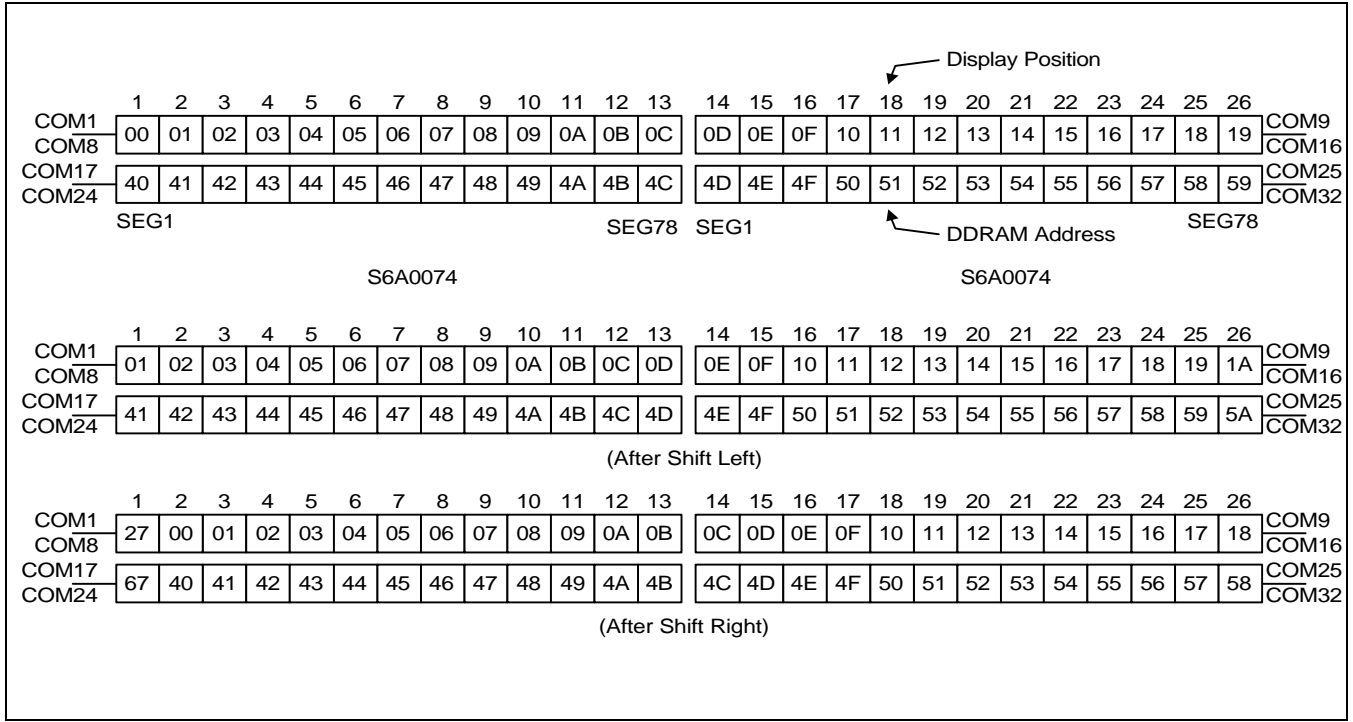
Display Position

| | 1 | 2 | 3 | 4 | 5 | 6 | 7 | 8 | 9 | 10 | 11 | 12 | 13 | | 14 | 15 | 16 | 17 | 18 | 19 | 20 | 21 | 22 | 23 | 24 | 25 | 26 | |
|---|---|---|---|---|---|---|---|---|---|---|---|---|---|---|---|---|---|---|---|---|---|---|---|---|---|---|---|---|
| COM1 COM8 | 00 | 01 | 02 | 03 | 04 | 05 | 06 | 07 | 08 | 09 | 0A | 0B | 0C | | 0D | 0E | 0F | 10 | 11 | 12 | 13 | 14 | 15 | 16 | 17 | 18 | 19 | COM9 COM16 |
| COM17 COM24 | 40 | 41 | 42 | 43 | 44 | 45 | 46 | 47 | 48 | 49 | 4A | 4B | 4C | | 4D | 4E | 4F | 50 | 51 | 52 | 53 | 54 | 55 | 56 | 57 | 58 | 59 | COM25 COM32 |

SEG1 SEG78 SEG1 DDRAM Address SEG78

S6A0074 S6A0074

| | 1 | 2 | 3 | 4 | 5 | 6 | 7 | 8 | 9 | 10 | 11 | 12 | 13 | | 14 | 15 | 16 | 17 | 18 | 19 | 20 | 21 | 22 | 23 | 24 | 25 | 26 | |
|---|---|---|---|---|---|---|---|---|---|---|---|---|---|---|---|---|---|---|---|---|---|---|---|---|---|---|---|---|
| COM1 COM8 | 01 | 02 | 03 | 04 | 05 | 06 | 07 | 08 | 09 | 0A | 0B | 0C | 0D | | 0E | 0F | 10 | 11 | 12 | 13 | 14 | 15 | 16 | 17 | 18 | 19 | 1A | COM9 COM16 |
| COM17 COM24 | 41 | 42 | 43 | 44 | 45 | 46 | 47 | 48 | 49 | 4A | 4B | 4C | 4D | | 4E | 4F | 50 | 51 | 52 | 53 | 54 | 55 | 56 | 57 | 58 | 59 | 5A | COM25 COM32 |

(After Shift Left)

| | 1 | 2 | 3 | 4 | 5 | 6 | 7 | 8 | 9 | 10 | 11 | 12 | 13 | | 14 | 15 | 16 | 17 | 18 | 19 | 20 | 21 | 22 | 23 | 24 | 25 | 26 | |
|---|---|---|---|---|---|---|---|---|---|---|---|---|---|---|---|---|---|---|---|---|---|---|---|---|---|---|---|---|
| COM1 COM8 | 27 | 00 | 01 | 02 | 03 | 04 | 05 | 06 | 07 | 08 | 09 | 0A | 0B | | 0C | 0D | 0E | 0F | 10 | 11 | 12 | 13 | 14 | 15 | 16 | 17 | 18 | COM9 COM16 |
| COM17 COM24 | 67 | 40 | 41 | 42 | 43 | 44 | 45 | 46 | 47 | 48 | 49 | 4A | 4B | | 4C | 4D | 4E | 4F | 50 | 51 | 52 | 53 | 54 | 55 | 56 | 57 | 58 | COM25 COM32 |

(After Shift Right)